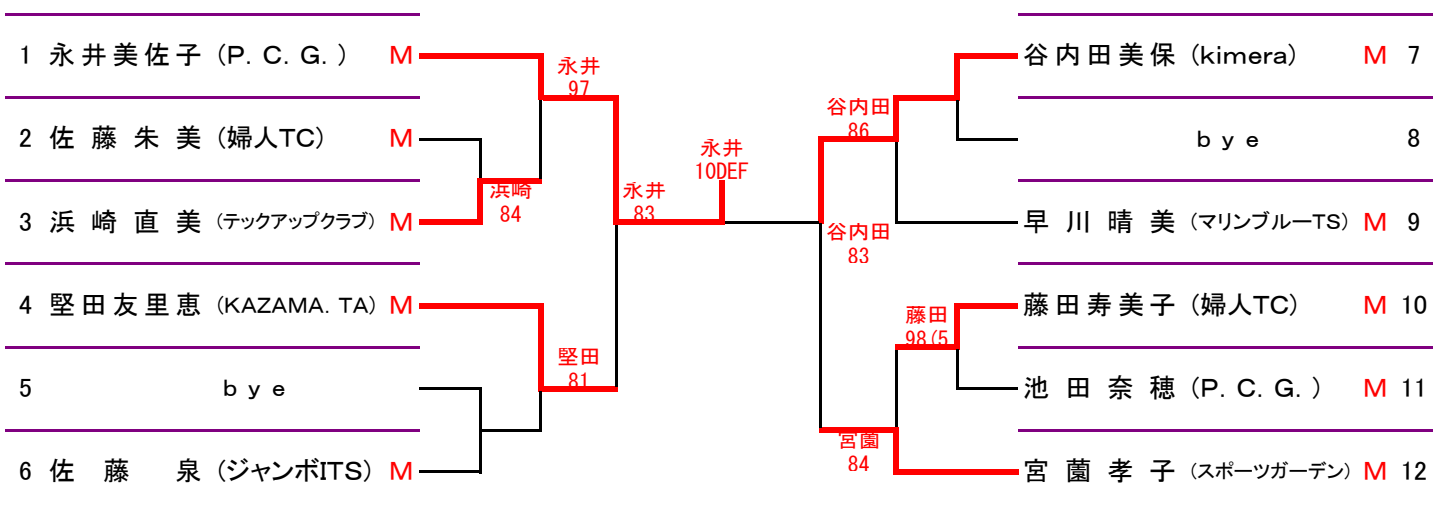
1 永井美佐子（P. C. G. ） M
2 佐 藤 朱 美（婦人TC） M
3 浜 崎 直 美（テックアップクラブ） M
4 堅田友里恵（KAZAMA. TA） M
5 bye
6 佐 藤 泉（ジャンボITS） M

永井
97
浜崎
84
永井
83
堅田
81
永井
10DEF
谷内田
86
谷内田
83
藤田
98(5
宮園
84

谷内田美保（kimera） M 7
bye 8
早 川 晴 美（マリンブルーTS） M 9
藤田寿美子（婦人TC） M 10
池 田 奈 穂（P. C. G. ） M 11
宮 薗 孝 子（スポーツガーデン） M 12